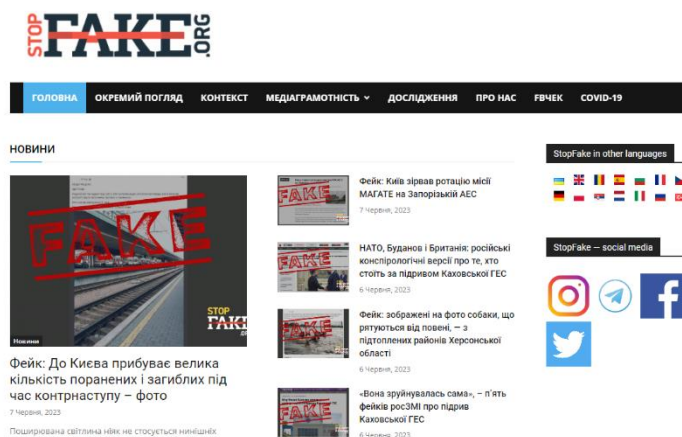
STOP FAKE .ORG

ГОЛОВНА ОКРЕМИЙ ПОГЛЯД КОНТЕКСТ МЕДІАГРАМОТНІСТЬ ДОСЛІДЖЕННЯ ПРО НАС FBЧЕК COVID-19

НОВИНИ

FAKE

STOP FAKE

Новини

Фейк: До Києва прибуває велика кількість поранених і загиблих під час контрнаступу – фото

7 Червня, 2023

Поширювана світлина ніяк не стосується нинішніх

FAKE

Фейк: Київ зірвав ротацію місії МАГАТЕ на Запорізькій АЕС

7 Червня, 2023

FAKE

НАТО, Буданов і Британія: російські конспірологічні версії про те, хто стоїть за підривом Каховської ГЕС

6 Червня, 2023

FAKE

Фейк: зображені на фото собаки, що рятуються від повені, — з підтоплених районів Херсонської області

6 Червня, 2023

FAKE

«Вона зруйнувалась сама», – п'ять фейків росЗМІ про підрив Каховської ГЕС

6 Червня, 2023

StopFake in other languages

StopFake — social media